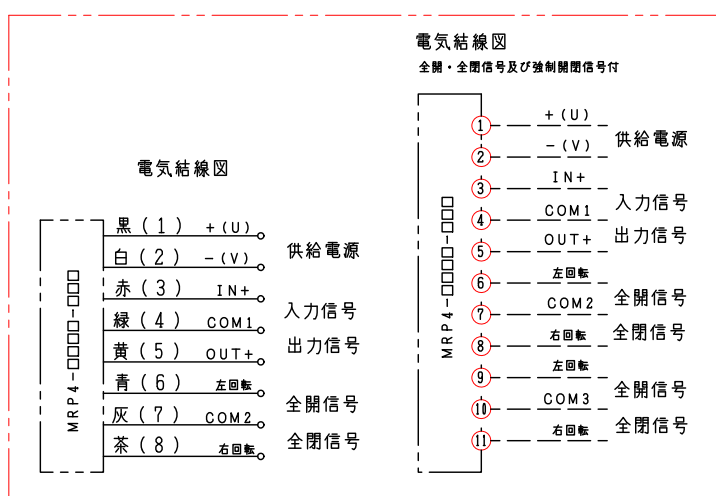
電気結線図

全開・全閉信号及び強制開閉信号付

MRP4-□□□□-□□□

1 +(U)
2 -(V)
供給電源
3 IN+
4 COM1
入力信号
5 OUT+
出力信号
6 左回転
7 COM2
全開信号
8 右回転
全閉信号
9 左回転
10 COM3
全開信号
11 右回転
全閉信号

電気結線図

MRP4-□□□□-□□□

黒(1) +(U)
白(2) -(V)
供給電源
赤(3) IN+
入力信号
緑(4) COM1
黄(5) OUT+
出力信号
青(6) 左回転
灰(7) COM2
全開信号
茶(8) 右回転
全閉信号